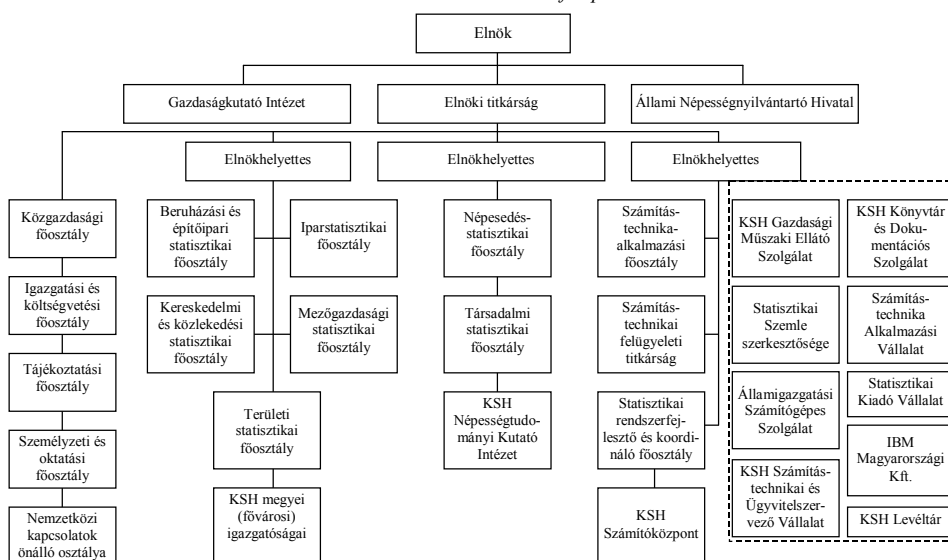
Elnök

Gazdaságkutató Intézet

Elnöki titkárság

Állami Népességnyilvántartó Hivatal

Elnökhelyettes

Elnökhelyettes

Elnökhelyettes

Közgazdasági főosztály

Igazgatási és költségvetési főosztály

Tájékoztatási főosztály

Személyzeti és oktatási főosztály

Nemzetközi kapcsolatok önálló osztálya

Beruházási és építőipari statisztikai főosztály

Iparstatisztikai főosztály

Kereskedelmi és közlekedési statisztikai főosztály

Mezőgazdasági statisztikai főosztály

Területi statisztikai főosztály

KSH megyei (fővárosi) igazgatóságai

Népesedésstatisztikai főosztály

Társadalmi statisztikai főosztály

KSH Népességtudományi Kutató Intézet

Számítástechnikaalkalmazási főosztály

Számítástechnikai felügyeleti titkárság

Statisztikai rendszerfejlesztő és koordináló főosztály

KSH Számítóközpont

KSH Gazdasági Műszaki Ellátó Szolgálat

KSH Könyvtár és Dokumentációs Szolgálat

Statisztikai Szemle szerkesztősége

Számítástechnika Alkalmazási Vállalat

Államigazgatási Számítógépes Szolgálat

Statisztikai Kiadó Vállalat

IBM Magyarországi Kft.

KSH Számítástechnikai és Ügyvitelszervező Vállalat

KSH Levéltár